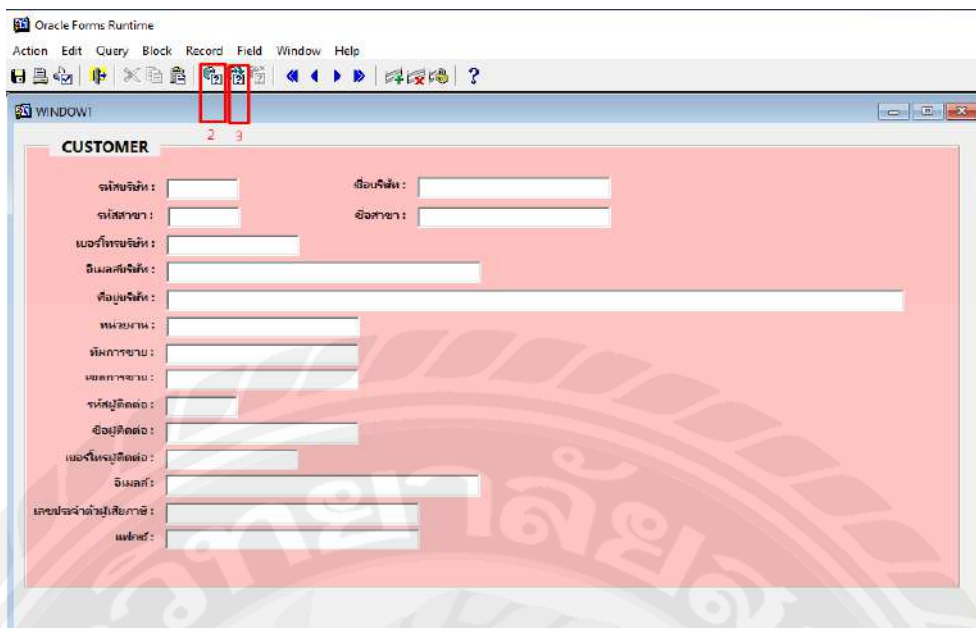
Oracle Forms Runtime

Action Edit Query Block Record Field Window Help

WINDOW1

2 3

CUSTOMER

รหัสบริษัท :

ชื่อบริษัท :

รหัสสาขา :

ชื่อสาขา :

เบอร์โทรบริษัท :

อีเมลล์บริษัท :

ที่อยู่บริษัท :

หน่วยงาน :

ทีมการขาย :

เขตการขาย :

รหัสผู้ติดต่อ :

ชื่อผู้ติดต่อ :

เบอร์โทรผู้ติดต่อ :

อีเมลล์ :

เลขประจำตัวผู้เสียภาษี :

แฟกซ์ :